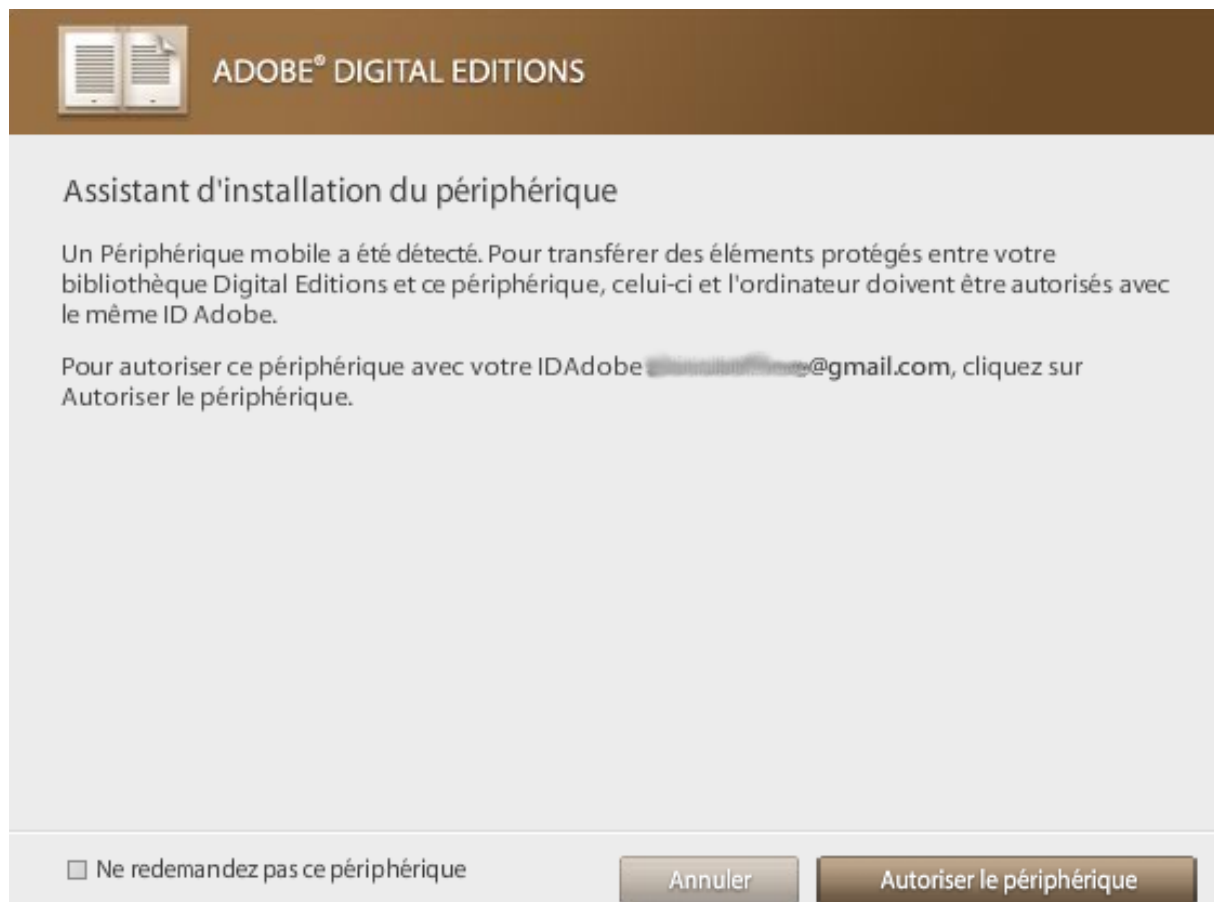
ADOBE® DIGITAL EDITIONS

Assistant d'installation du périphérique

Un Périphérique mobile a été détecté. Pour transférer des éléments protégés entre votre bibliothèque Digital Editions et ce périphérique, celui-ci et l'ordinateur doivent être autorisés avec le même ID Adobe.

Pour autoriser ce périphérique avec votre IDAdobe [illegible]@gmail.com, cliquez sur Autoriser le périphérique.

☐ Ne redemandez pas ce périphérique

Annuler

Autoriser le périphérique